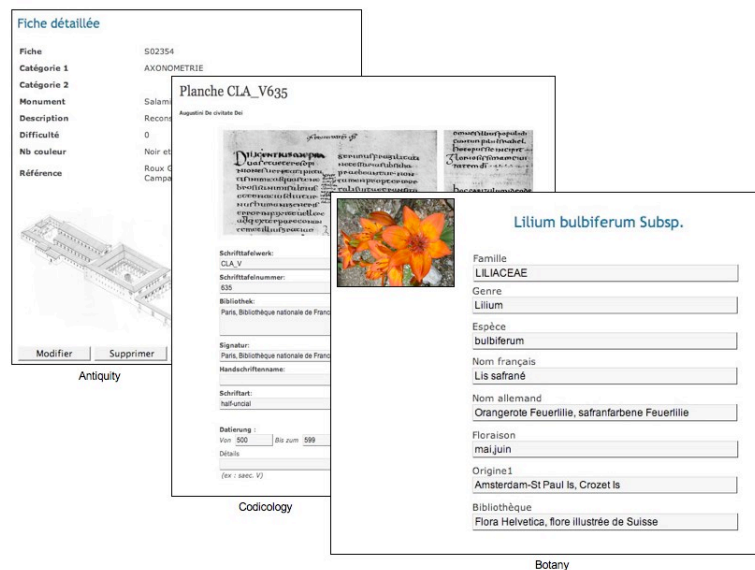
Fiche détaillée

Fiche S02354
Catégorie 1 AXONOMETRIE
Catégorie 2
Monument Salami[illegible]
Description Recon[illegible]
Difficulté 0
Nb couleur Noir et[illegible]
Référence Roux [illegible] Campa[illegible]

Modifier Supprimer

Antiquity

Planche CLA_V635

Augustini De civitate Dei

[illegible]

Schrifttafelwerk:
CLA_V
Schrifttafelnummer:
635
Bibliothek:
Paris, Bibliothèque nationale de Franc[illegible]
Signatur:
Paris, Bibliothèque nationale de Franc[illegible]
Handschriftenname:
Schriftart:
half-uncial
Datierung :
Von 500 Bis zum 599
Détails
(ex : saec. V)

Codicology

Lilium bulbiferum Subsp.

Famille
LILIACEAE
Genre
Lilium
Espèce
bulbiferum
Nom français
Lis safrané
Nom allemand
Orangerote Feuerlilie, safranfarbene Feuerlilie
Floraison
mai.juin
Origine1
Amsterdam-St Paul Is, Crozet Is
Bibliothèque
Flora Helvetica, flore illustrée de Suisse

Botany